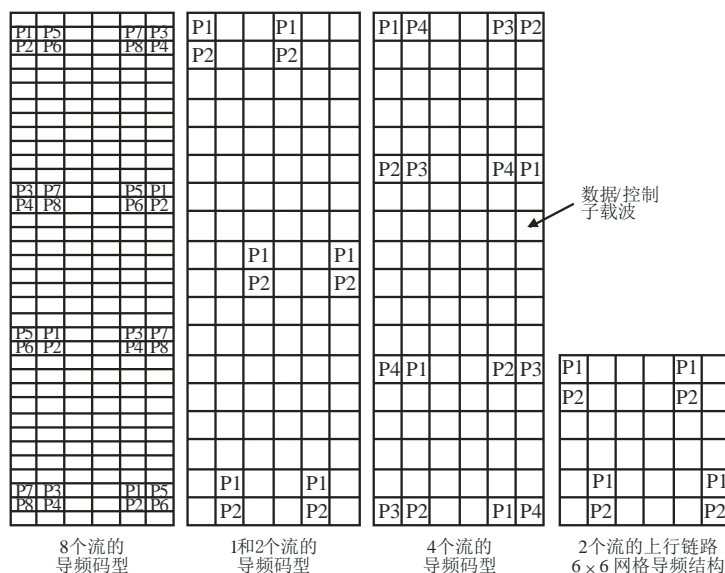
P1 P5 P7 P3
P2 P6 P8 P4

P3 P7 P5 P1
P4 P8 P6 P2

P5 P1 P3 P7
P6 P2 P4 P8

P7 P3 P1 P5
P8 P4 P2 P6

8个流的
导频码型

P1 P1
P2 P2

P1 P1
P2 P2

P1 P1
P2 P2

1和2个流的
导频码型

P1 P4 P3 P2

P2 P3 P4 P1

P4 P1 P2 P3

P3 P2 P1 P4

4个流的
导频码型

数据/控制
子载波

P1 P1
P2 P2

P1 P1
P2 P2

2个流的上行链路
$6\times6$ 网格导频结构